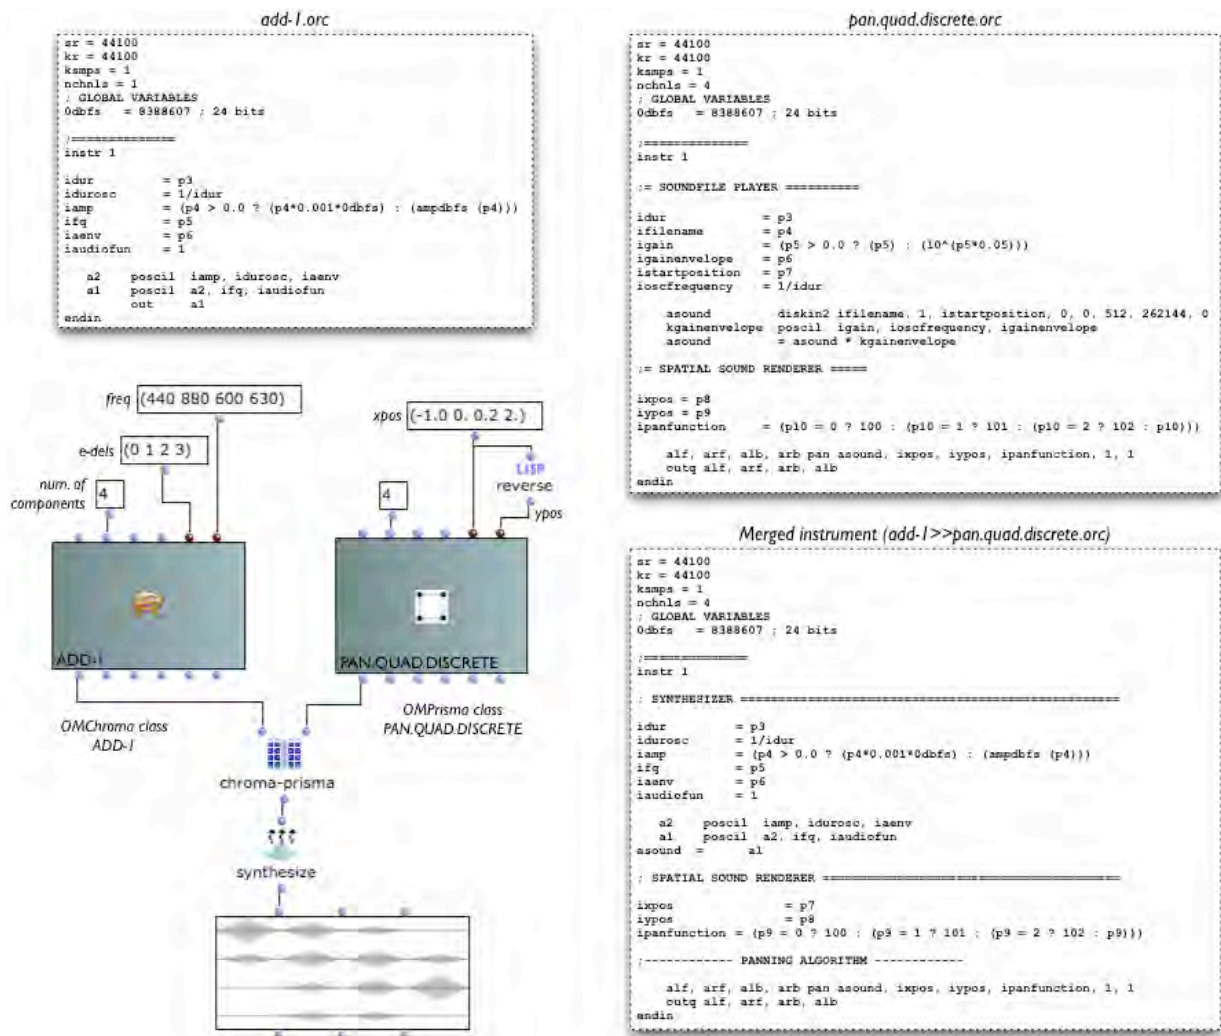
add-1.orc

sr = 44100
kr = 44100
ksmps = 1
nchnls = 1
; GLOBAL VARIABLES
0dbfs = 8388607 ; 24 bits

;==============
instr 1

idur = p3
idurosc = 1/idur
iamp = (p4 > 0.0 ? (p4*0.001*0dbfs) : (ampdbfs (p4)))
ifq = p5
iaenv = p6
iaudiofun = 1

a2 poscil iamp, idurosc, iaenv
a1 poscil a2, ifq, iaudiofun
out a1
endin

freq (440 880 600 630)
e-dels (0 1 2 3)
num. of components 4
ADD-1
OMChroma class ADD-1

xpos (-1.0 0. 0.2 2.)
LISP reverse
ypos
4
PAN.QUAD.DISCRETE
OMPrisma class PAN.QUAD.DISCRETE

chroma-prisma
synthesize

pan.quad.discrete.orc

sr = 44100
kr = 44100
ksmps = 1
nchnls = 4
; GLOBAL VARIABLES
0dbfs = 8388607 ; 24 bits

;==============
instr 1

;= SOUNDFILE PLAYER ==========

idur = p3
ifilename = p4
igain = (p5 > 0.0 ? (p5) : (10^(p5*0.05)))
igainenvelope = p6
istartposition = p7
ioscfrequency = 1/idur

asound diskin2 ifilename, 1, istartposition, 0, 0, 512, 262144, 0
kgainenvelope poscil igain, ioscfrequency, igainenvelope
asound = asound * kgainenvelope

;= SPATIAL SOUND RENDERER =====

ixpos = p8
iypos = p9
ipanfunction = (p10 = 0 ? 100 : (p10 = 1 ? 101 : (p10 = 2 ? 102 : p10)))

alf, arf, alb, arb pan asound, ixpos, iypos, ipanfunction, 1, 1
outq alf, arf, arb, alb
endin

Merged instrument (add-1>>pan.quad.discrete.orc)

sr = 44100
kr = 44100
ksmps = 1
nchnls = 4
; GLOBAL VARIABLES
0dbfs = 8388607 ; 24 bits

;==============
instr 1

; SYNTHESIZER ================================================

idur = p3
idurosc = 1/idur
iamp = (p4 > 0.0 ? (p4*0.001*0dbfs) : (ampdbfs (p4)))
ifq = p5
iaenv = p6
iaudiofun = 1

a2 poscil iamp, idurosc, iaenv
a1 poscil a2, ifq, iaudiofun
asound = a1

; SPATIAL SOUND RENDERER ==========================================

ixpos = p7
iypos = p8
ipanfunction = (p9 = 0 ? 100 : (p9 = 1 ? 101 : (p9 = 2 ? 102 : p9)))

;------------ PANNING ALGORITHM ------------

alf, arf, alb, arb pan asound, ixpos, iypos, ipanfunction, 1, 1
outq alf, arf, arb, alb
endin